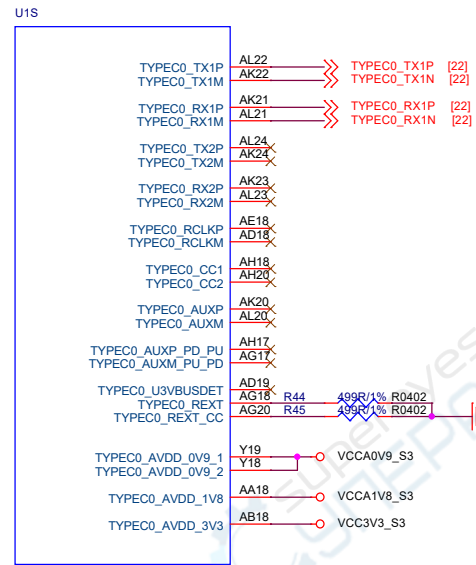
U1S

TYPEC0_TX1P AL22 TYPEC0_TX1P [22]
TYPEC0_TX1M AK22 TYPEC0_TX1N [22]

TYPEC0_RX1P AK21 TYPEC0_RX1P [22]
TYPEC0_RX1M AL21 TYPEC0_RX1N [22]

TYPEC0_TX2P AL24
TYPEC0_TX2M AK24

TYPEC0_RX2P AK23
TYPEC0_RX2M AL23

TYPEC0_RCLKP AE18
TYPEC0_RCLKM AD18

TYPEC0_CC1 AH18
TYPEC0_CC2 AH20

TYPEC0_AUXP AK20
TYPEC0_AUXM AL20

TYPEC0_AUXP_PD_PU AH17
TYPEC0_AUXM_PU_PD AG17

TYPEC0_U3VBUSDET AD19
TYPEC0_REXT AG18 R44 499R/1% R0402
TYPEC0_REXT_CC AG20 R45 499R/1% R0402

TYPEC0_AVDD_0V9_1 Y19 VCCA0V9_S3
TYPEC0_AVDD_0V9_2 Y18

TYPEC0_AVDD_1V8 AA18 VCCA1V8_S3

TYPEC0_AVDD_3V3 AB18 VCC3V3_S3